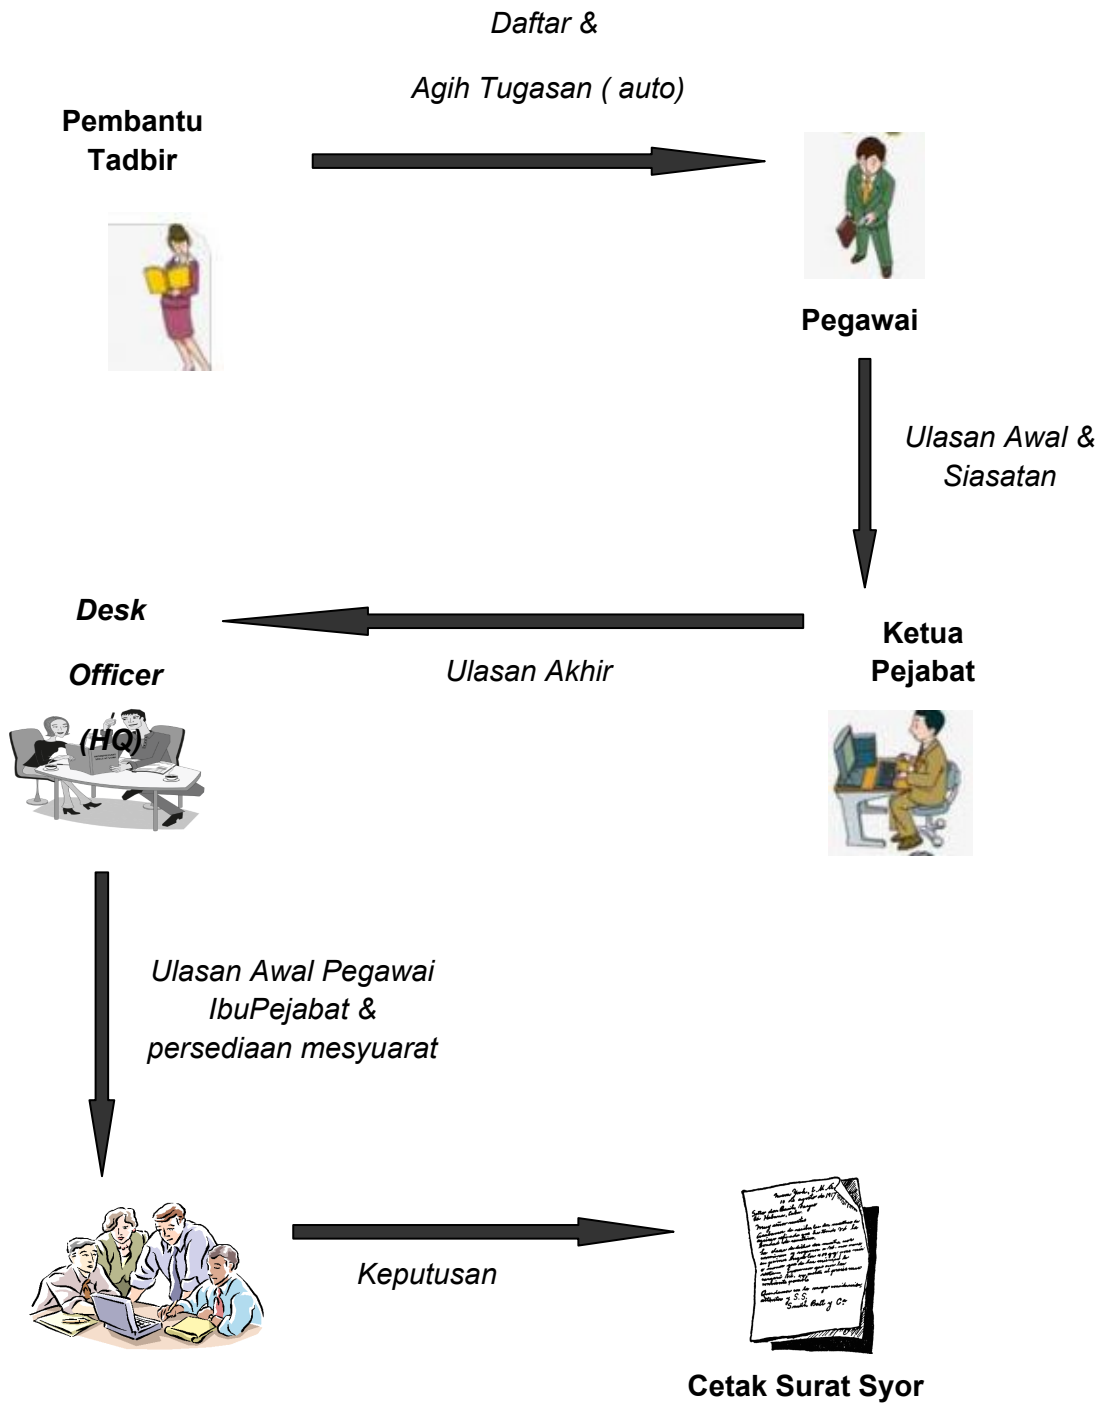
Daftar &

Agih Tugasan ( auto)

Pembantu Tadbir

Pegawai

Ulasan Awal & Siasatan

Desk

Officer

(HQ)

Ulasan Akhir

Ketua Pejabat

Ulasan Awal Pegawai IbuPejabat & persediaan mesyuarat

Keputusan

Cetak Surat Syor